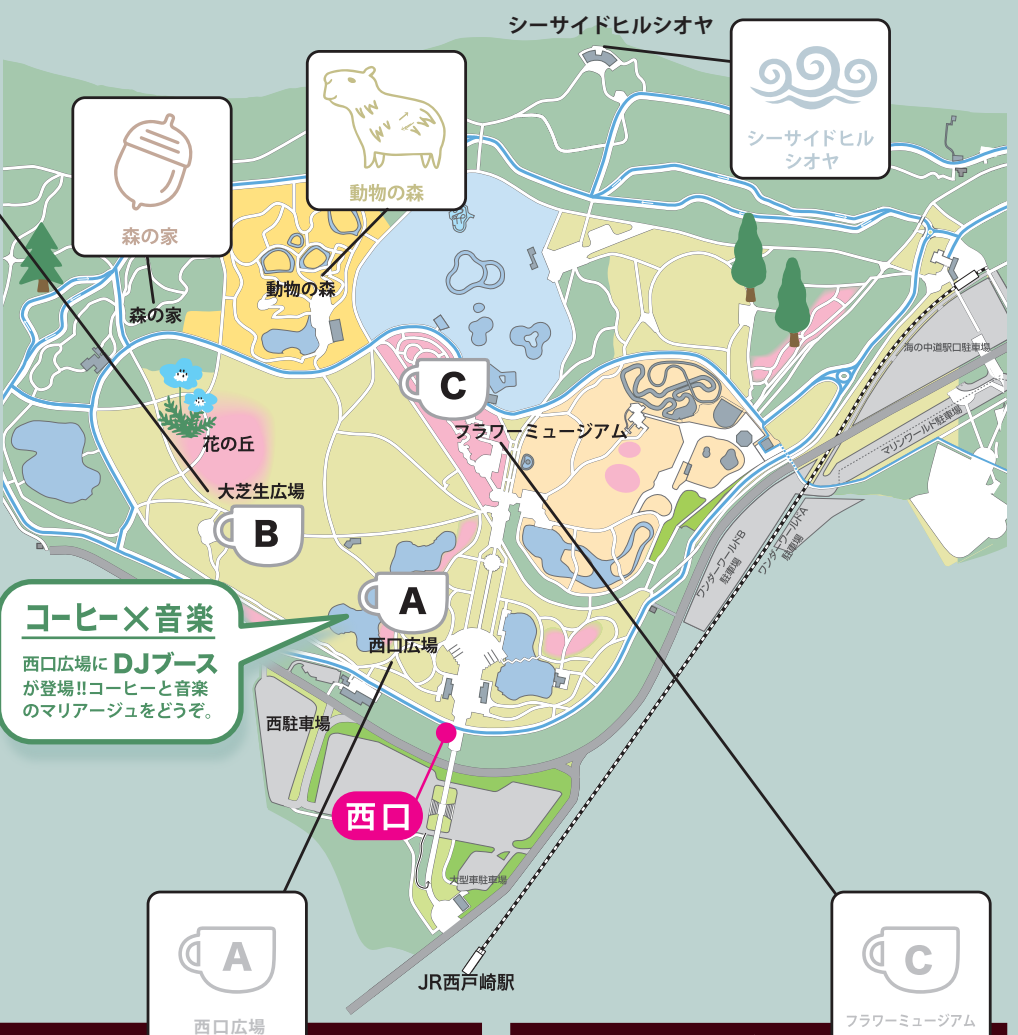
シーサイドヒルシオヤ

シーサイドヒル
シオヤ

動物の森

森の家

動物の森

森の家

海の中道駅口駐車場

C

マリンワールド駐車場

花の丘

フラワーミュージアム

大芝生広場

B

ワンダーワールドB
駐車場

ワンダーワールドA
駐車場

コーヒー×音楽

西口広場に DJブース が登場!!コーヒーと音楽のマリアージュをどうぞ。

A

西口広場

西駐車場

西口

大型車駐車場

JR西戸崎駅

A

西口広場

C

フラワーミュージアム